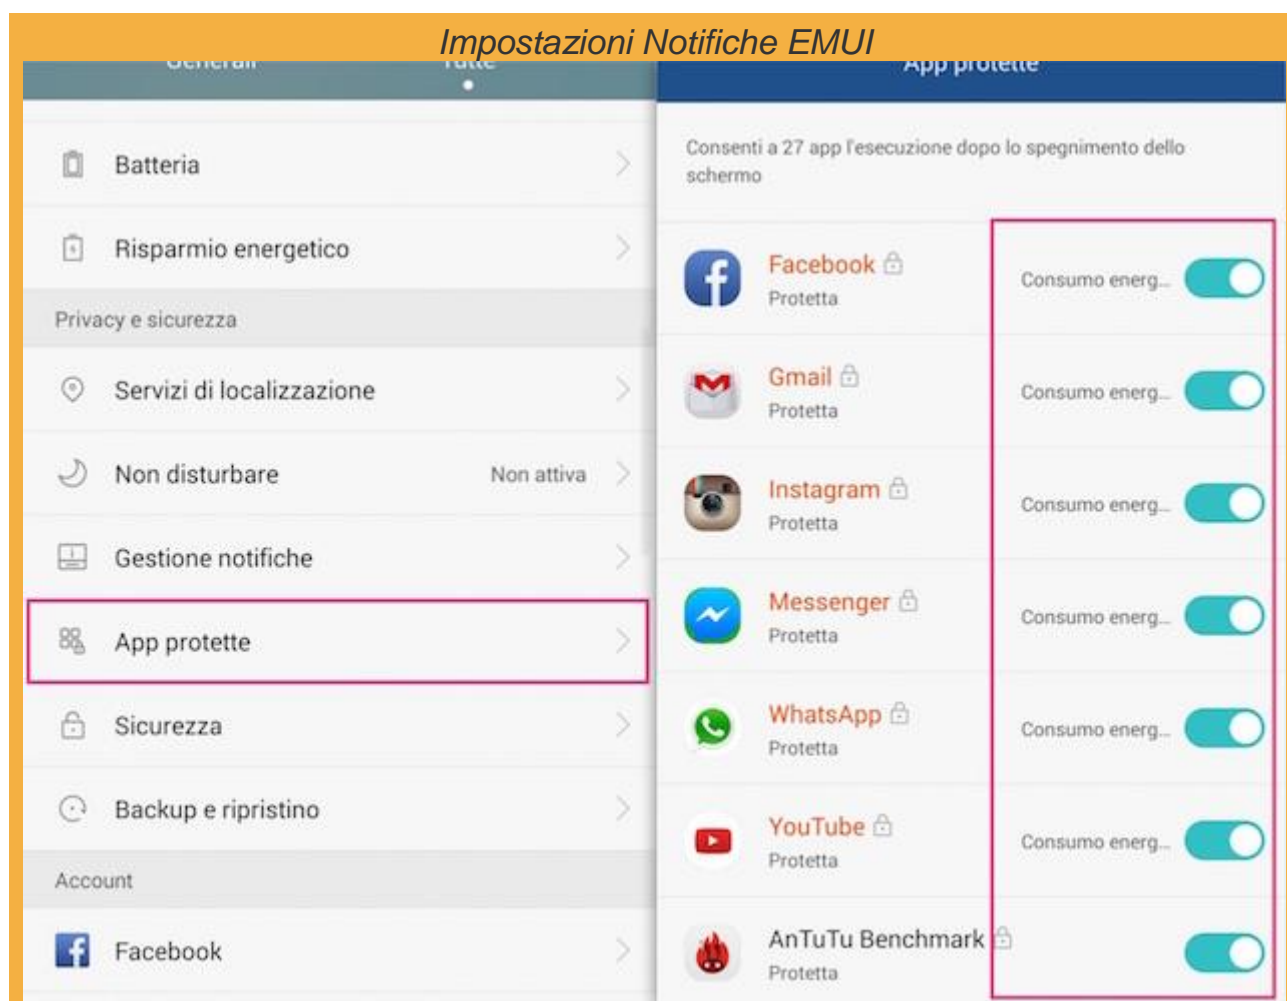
Impostazioni Notifiche EMUI

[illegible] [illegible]

Batteria

Risparmio energetico

Privacy e sicurezza

Servizi di localizzazione

Non disturbare Non attiva

Gestione notifiche

App protette

Sicurezza

Backup e ripristino

Account

Facebook

App protette

Consenti a 27 app l'esecuzione dopo lo spegnimento dello schermo

Facebook
Protetta
Consumo energ...

Gmail
Protetta
Consumo energ...

Instagram
Protetta
Consumo energ...

Messenger
Protetta
Consumo energ...

WhatsApp
Protetta
Consumo energ...

YouTube
Protetta
Consumo energ...

AnTuTu Benchmark
Protetta